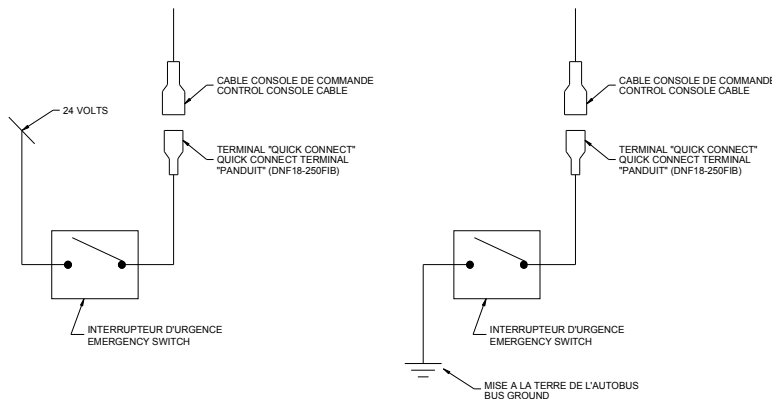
24 VOLTS

CABLE CONSOLE DE COMMANDE
CONTROL CONSOLE CABLE

TERMINAL "QUICK CONNECT"
QUICK CONNECT TERMINAL
"PANDUIT" (DNF18-250FIB)

INTERRUPTEUR D'URGENCE
EMERGENCY SWITCH

CABLE CONSOLE DE COMMANDE
CONTROL CONSOLE CABLE

TERMINAL "QUICK CONNECT"
QUICK CONNECT TERMINAL
"PANDUIT" (DNF18-250FIB)

INTERRUPTEUR D'URGENCE
EMERGENCY SWITCH

MISE A LA TERRE DE L'AUTOBUS
BUS GROUND